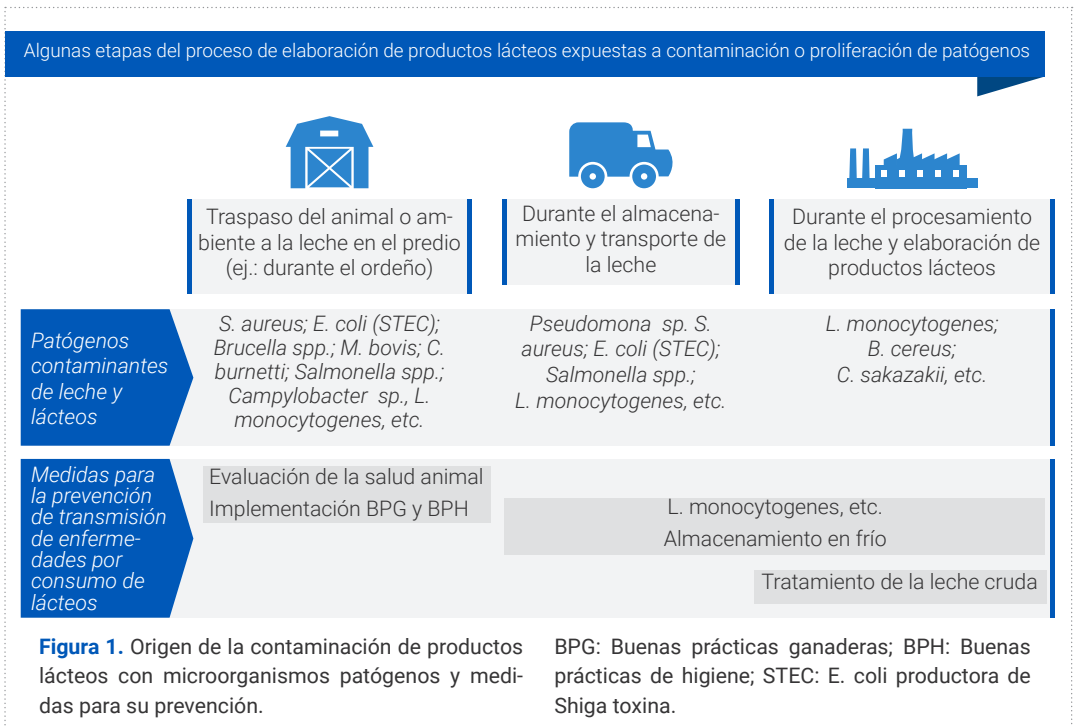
Algunas etapas del proceso de elaboración de productos lácteos expuestas a contaminación o proliferación de patógenos

Traspaso del animal o ambiente a la leche en el predio (ej.: durante el ordeño)

Durante el almacenamiento y transporte de la leche

Durante el procesamiento de la leche y elaboración de productos lácteos

Patógenos contaminantes de leche y lácteos

S. aureus; E. coli (STEC); Brucella spp.; M. bovis; C. burnetti; Salmonella spp.; Campylobacter sp., L. monocytogenes, etc.

Pseudomona sp. S. aureus; E. coli (STEC); Salmonella spp.; L. monocytogenes, etc.

L. monocytogenes; B. cereus; C. sakazakii, etc.

Medidas para la prevención de transmisión de enfermedades por consumo de lácteos

Evaluación de la salud animal
Implementación BPG y BPH

L. monocytogenes, etc.
Almacenamiento en frío

Tratamiento de la leche cruda

**Figura 1.** Origen de la contaminación de productos lácteos con microorganismos patógenos y medidas para su prevención.

BPG: Buenas prácticas ganaderas; BPH: Buenas prácticas de higiene; STEC: E. coli productora de Shiga toxina.